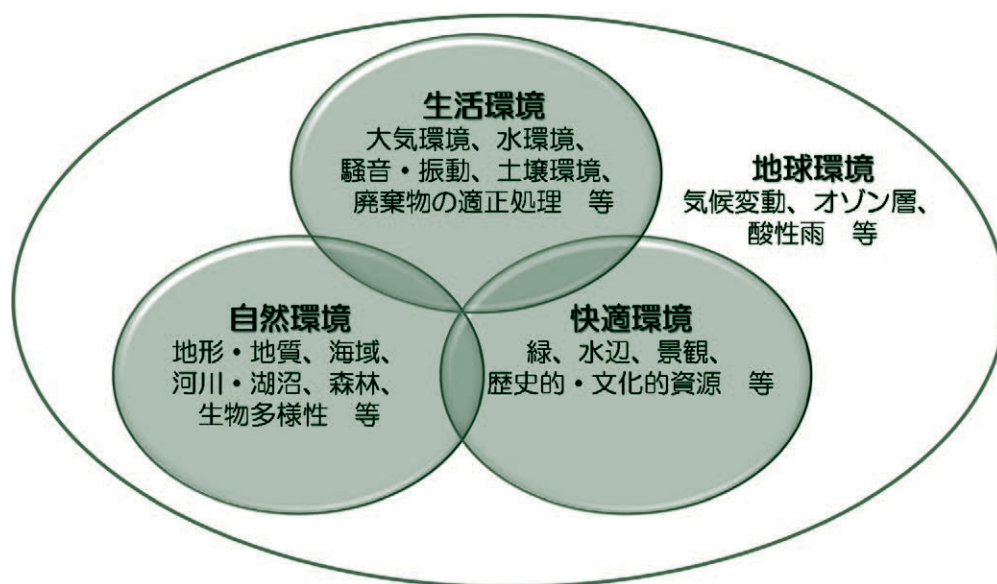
生活環境
大気環境、水環境、
騒音・振動、土壌環境、
廃棄物の適正処理　等

地球環境
気候変動、オゾン層、
酸性雨　等

自然環境
地形・地質、海域、
河川・湖沼、森林、
生物多様性　等

快適環境
緑、水辺、景観、
歴史的・文化的資源　等